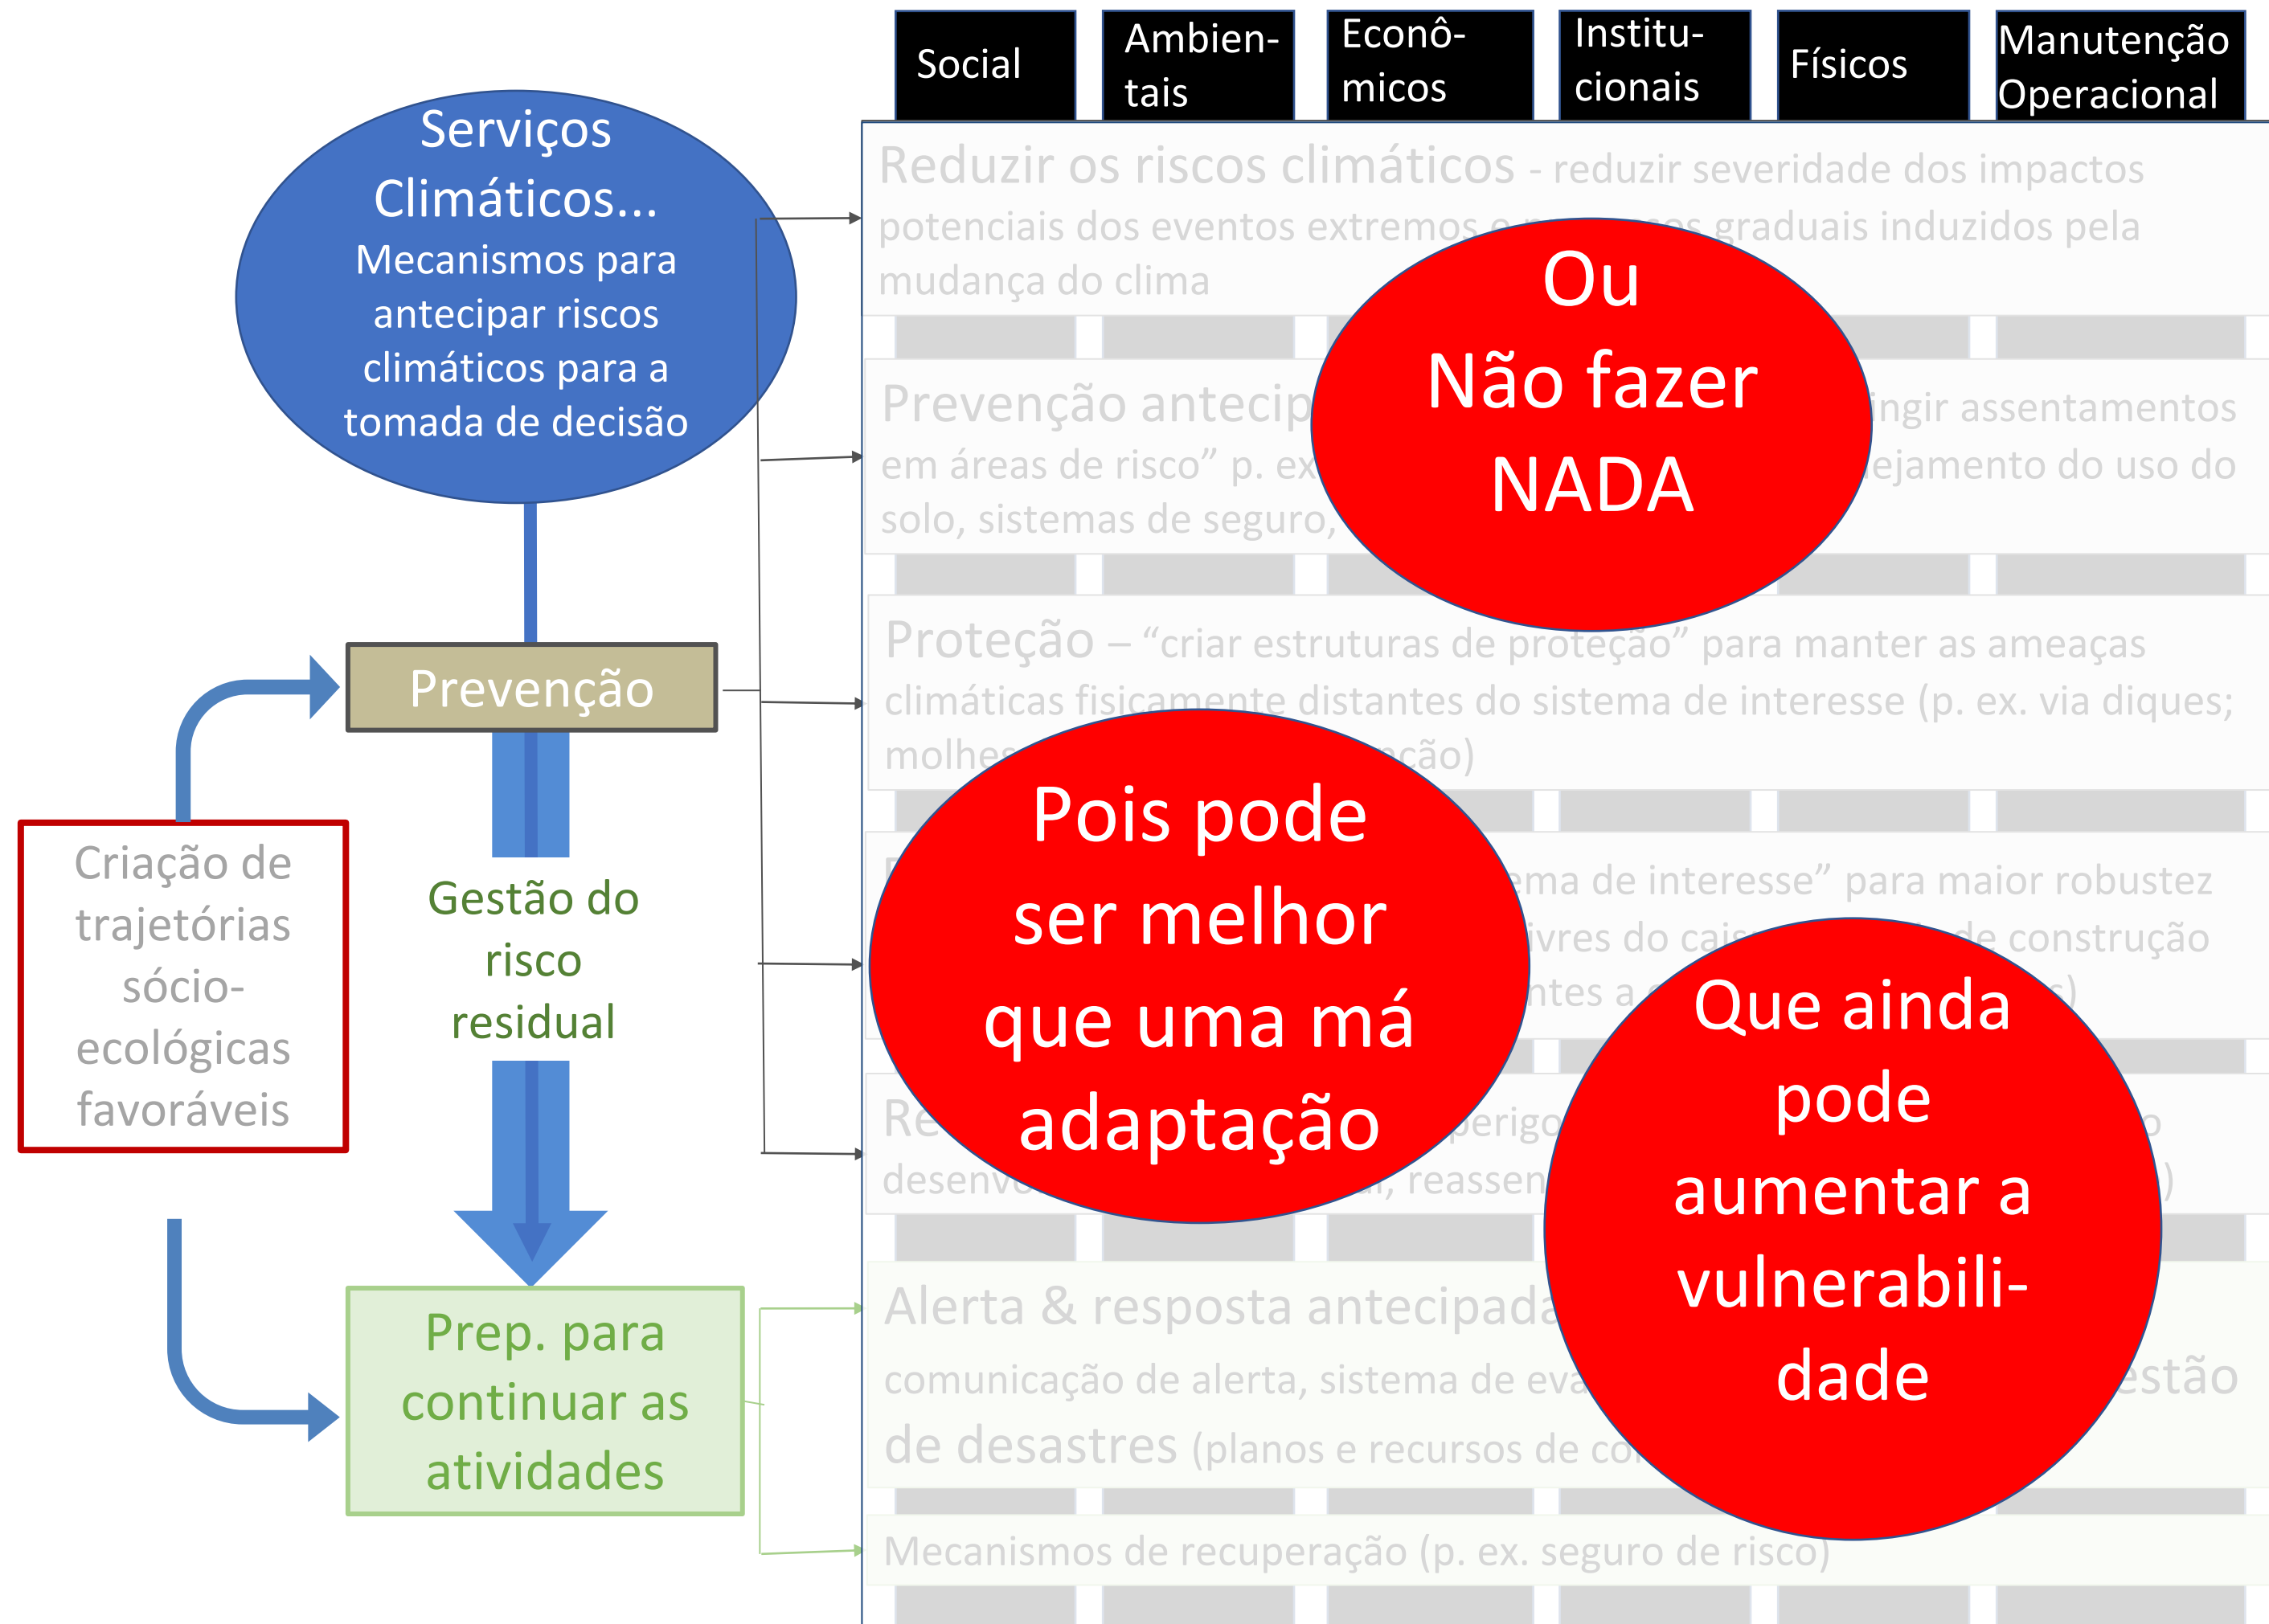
Social

Ambien-tais

Econô-micos

Institu-cionais

Físicos

Manutenção Operacional

Serviços Climáticos...
Mecanismos para antecipar riscos climáticos para a tomada de decisão

Reduzir os riscos climáticos - reduzir severidade dos impactos potenciais dos eventos extremos e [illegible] graduais induzidos pela mudança do clima

Ou
Não fazer
NADA

Prevenção antecip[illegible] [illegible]ngir assentamentos em áreas de risco" p. ex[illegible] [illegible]ejamento do uso do solo, sistemas de seguro,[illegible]

Prevenção

Proteção – "criar estruturas de proteção" para manter as ameaças climáticas fisicamente distantes do sistema de interesse (p. ex. via diques; molhe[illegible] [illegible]ção)

Criação de trajetórias sócio-ecológicas favoráveis

Gestão do risco residual

Pois pode ser melhor que uma má adaptação

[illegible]ema de interesse" para maior robustez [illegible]ivres do ca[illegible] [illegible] construção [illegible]ntes a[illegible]

Re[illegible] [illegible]erigo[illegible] desenv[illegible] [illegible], reassen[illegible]

Que ainda pode aumentar a vulnerabili-dade

Prep. para continuar as atividades

Alerta & resposta antecipada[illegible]
comunicação de alerta, sistema de eva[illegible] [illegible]estão de desastres (planos e recursos de co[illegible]

Mecanismos de recuperação (p. ex. seguro de risco)